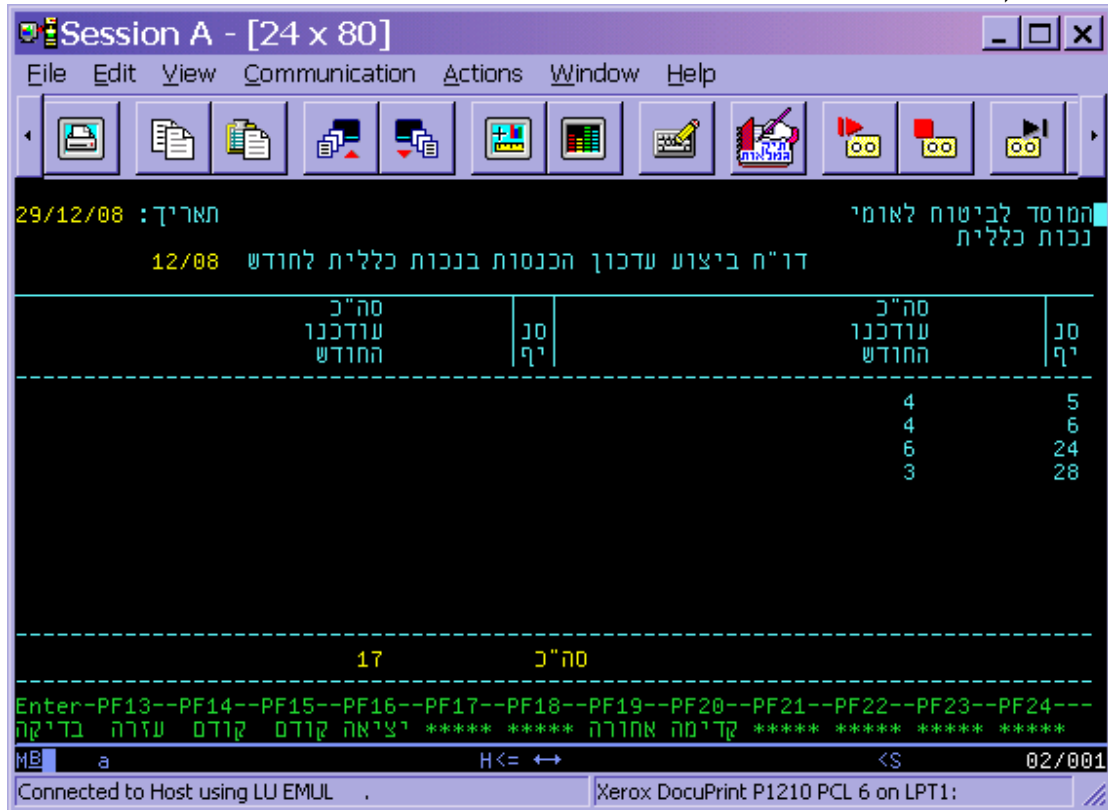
Session A - [24 x 80]

File Edit View Communication Actions Window Help

29/12/08 :תאריך
המוסד לביטוח לאומי
נכות כללית
דו"ח ביצוע עדכון הכנסות בנכות כללית לחודש 12/08

| סה"כ עודכנו החודש | סנ יף | סה"כ עודכנו החודש | סנ יף |
|---|---|---|---|
| | | 4 | 5 |
| | | 4 | 6 |
| | | 6 | 24 |
| | | 3 | 28 |

17 סה"כ

Enter-PF13--PF14--PF15--PF16--PF17--PF18--PF19--PF20--PF21--PF22--PF23--PF24---
בדיקה עזרה קודם קודם יציאה ***** ***** קדימה אחורה ***** ***** ***** *****

MB a H<= ↔ <S 02/001

Connected to Host using LU EMUL . Xerox DocuPrint P1210 PCL 6 on LPT1: